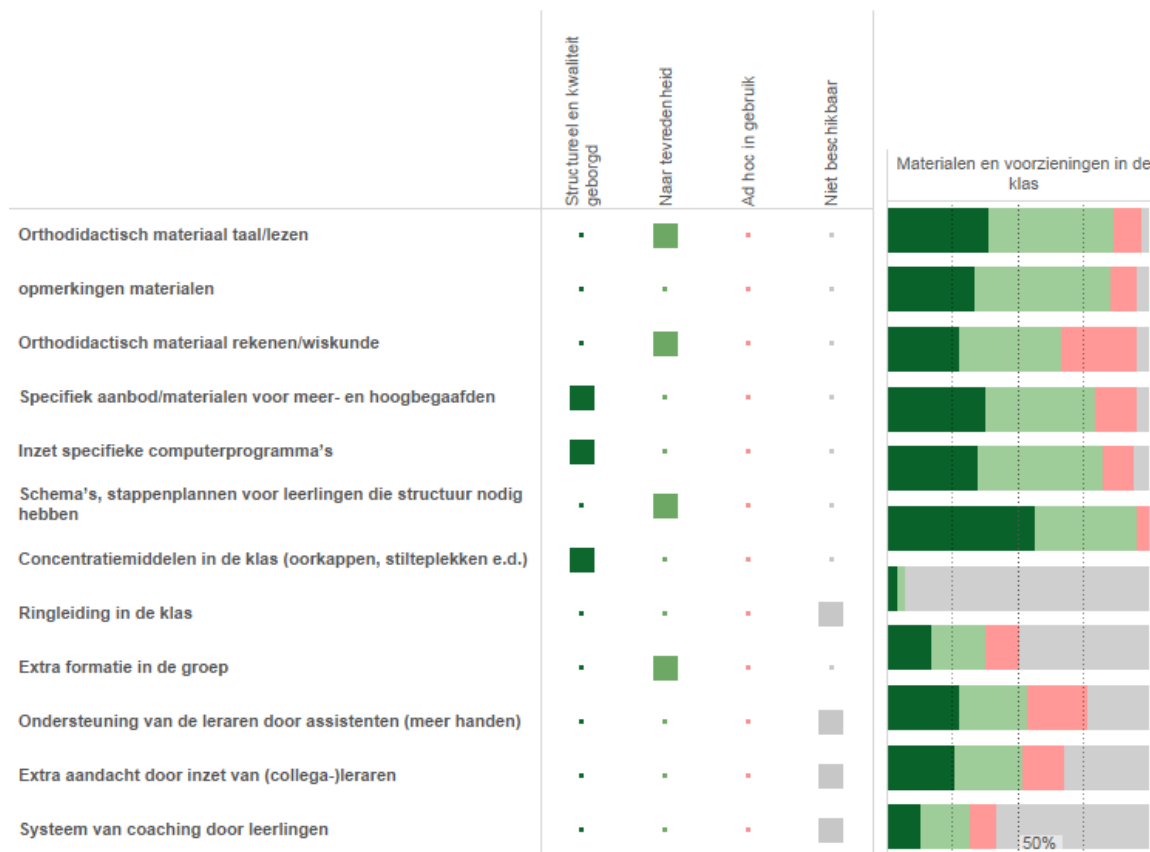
Structureel en kwaliteit geborgd

Naar tevredenheid

Ad hoc in gebruik

Niet beschikbaar

Materialen en voorzieningen in de klas

Orthodidactisch materiaal taal/lezen

opmerkingen materialen

Orthodidactisch materiaal rekenen/wiskunde

Specifiek aanbod/materialen voor meer- en hoogbegaafden

Inzet specifieke computerprogramma's

Schema's, stappenplannen voor leerlingen die structuur nodig hebben

Concentratiemiddelen in de klas (oorkappen, stilteplekken e.d.)

Ringleiding in de klas

Extra formatie in de groep

Ondersteuning van de leraren door assistenten (meer handen)

Extra aandacht door inzet van (collega-)leraren

Systeem van coaching door leerlingen

50%